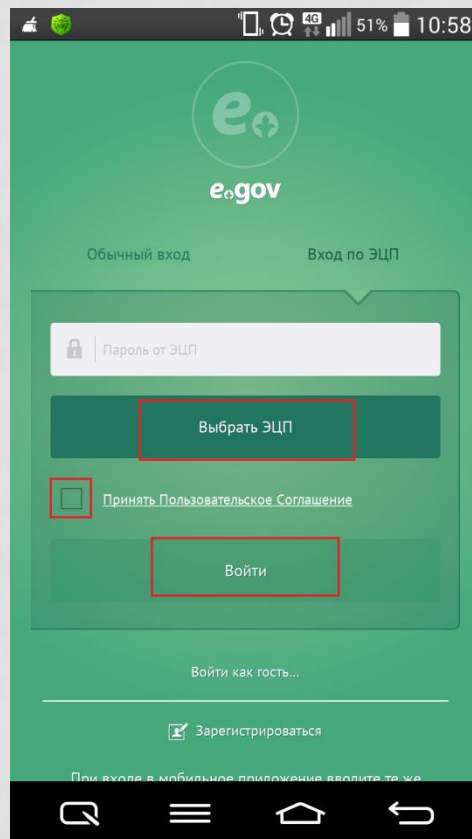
4G 51% 10:58

egov

Обычный вход

Вход по ЭЦП

Пароль от ЭЦП

Выбрать ЭЦП

Принять Пользовательское Соглашение

Войти

Войти как гость...

Зарегистрироваться

При входе в мобильное приложение вводите те же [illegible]